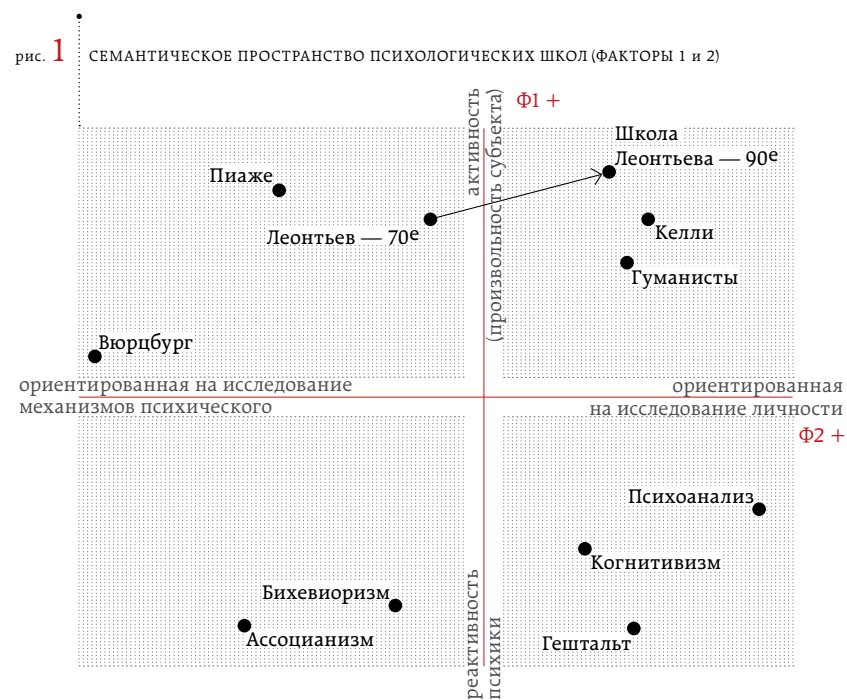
рис. 1 СЕМАНТИЧЕСКОЕ ПРОСТРАНСТВО ПСИХОЛОГИЧЕСКИХ ШКОЛ (ФАКТОРЫ 1 и 2)

активность (произвольность субъекта)

Ф1 +

Школа Леонтьева — 90е

Пиаже

Леонтьев — 70е

Келли

Гуманисты

Вюрцбург

ориентированная на исследование механизмов психического

ориентированная на исследование личности

Ф2 +

Психоанализ

Когнитивизм

Бихевиоризм

Ассоцианизм

Гештальт

реактивность психики